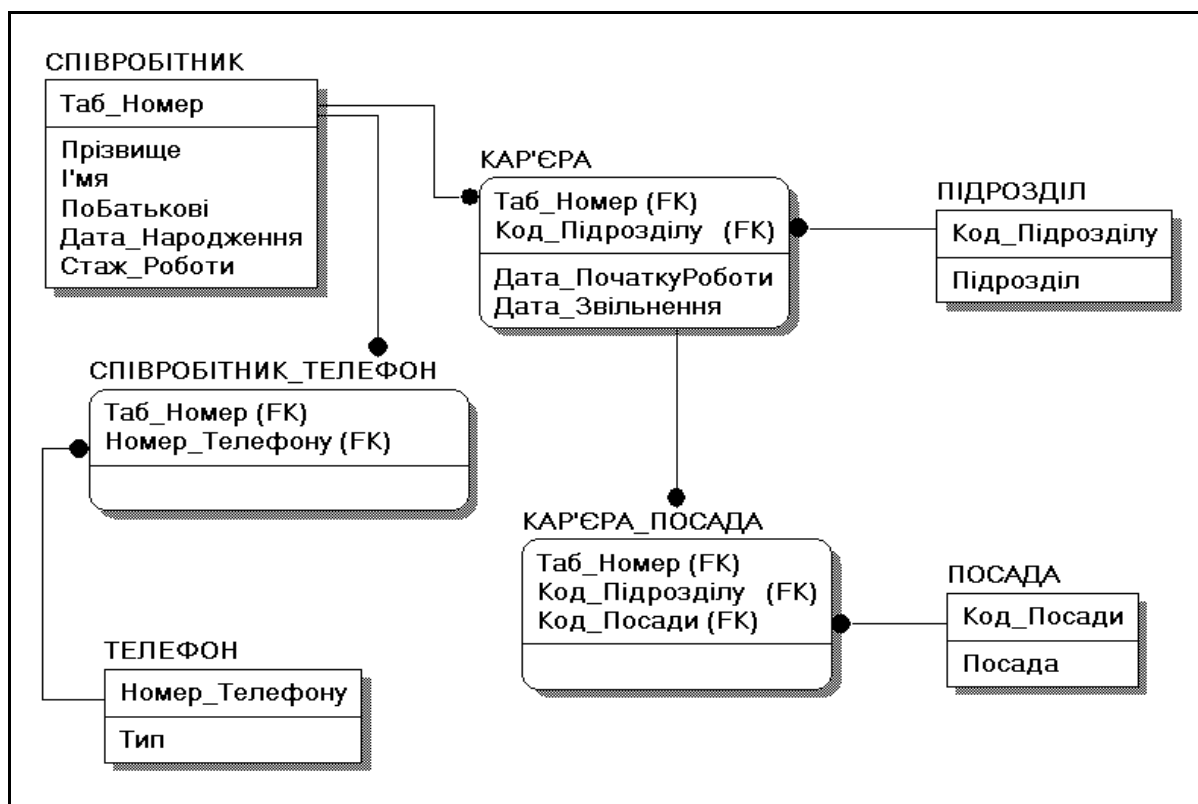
СПІВРОБІТНИК
Таб_Номер
Прізвище
І'мя
ПоБатькові
Дата_Народження
Стаж_Роботи

КАР'ЄРА
Таб_Номер (FK)
Код_Підрозділу (FK)
Дата_ПочаткуРоботи
Дата_Звільнення

ПІДРОЗДІЛ
Код_Підрозділу
Підрозділ

СПІВРОБІТНИК_ТЕЛЕФОН
Таб_Номер (FK)
Номер_Телефону (FK)

КАР'ЄРА_ПОСАДА
Таб_Номер (FK)
Код_Підрозділу (FK)
Код_Посади (FK)

ПОСАДА
Код_Посади
Посада

ТЕЛЕФОН
Номер_Телефону
Тип